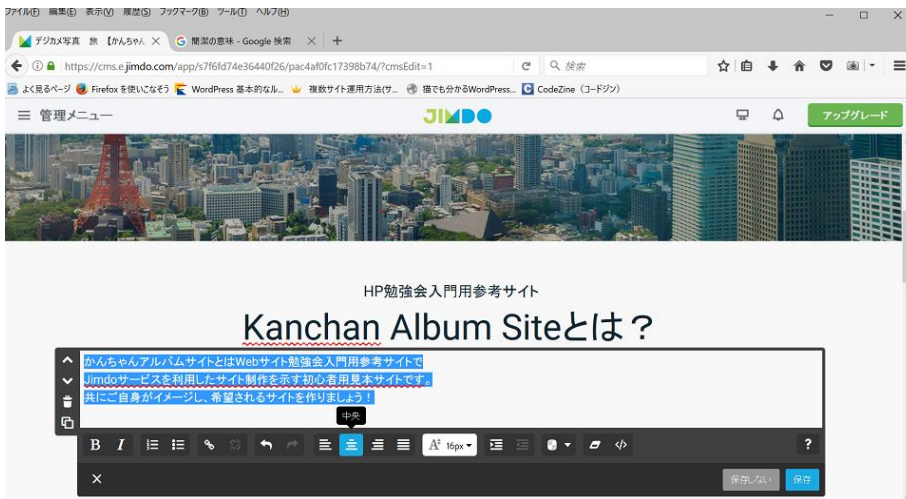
ファイル(F) 編集(E) 表示(V) 履歴(S) ブックマーク(B) ツール(T) ヘルプ(H)

デジカメ写真 旅 【かんちゃん ×
閑潔の意味 - Google 検索 ×
+

https://cms.e.jimdo.com/app/s7f6fd74e36440f26/pac4af0fc17398b74/?cmsEdit=1

検索

よく見るページ
Firefox を使いこなそう
WordPress 基本的なル...
複数サイト運用方法(サ...
猫でも分かるWordPress...
CodeZine（コードジン）

管理メニュー

JIMDO

アップグレード

HP勉強会入門用参考サイト

Kanchan Album Siteとは？

かんちゃんアルバムサイトとはWebサイト勉強会入門用参考サイトで
Jimdoサービスを利用したサイト制作を示す初心者用見本サイトです。
共にご自身がイメージし、希望されるサイトを作りましょう！

中央

B I

16px

?

×

保存しない
保存